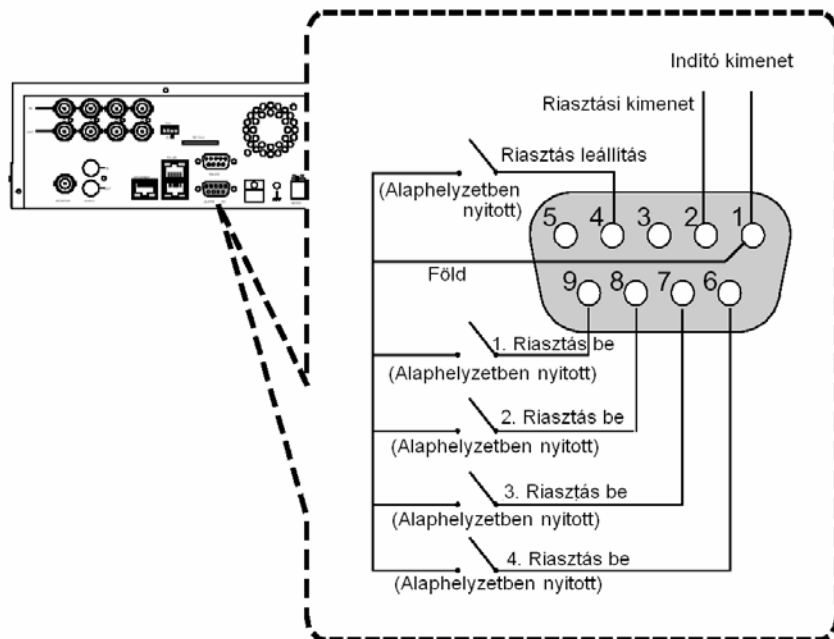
Indító kimenet

Riasztási kimenet

Riasztás leállítás

(Alaphelyzetben nyitott)

5 4 3 2 1

Föld

9 8 7 6

1. Riasztás be
(Alaphelyzetben nyitott)

2. Riasztás be
(Alaphelyzetben nyitott)

3. Riasztás be
(Alaphelyzetben nyitott)

4. Riasztás be
(Alaphelyzetben nyitott)